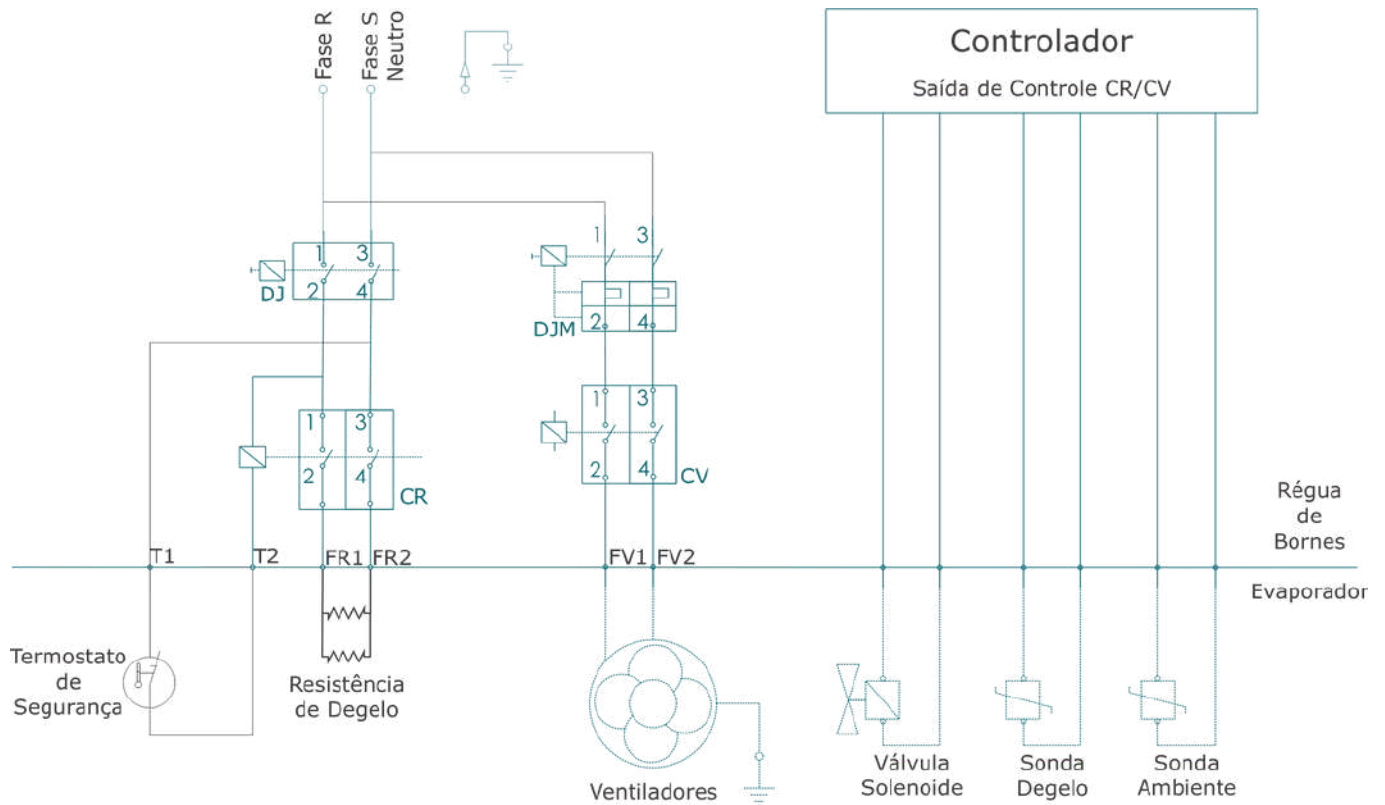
Fase R
Fase S
Neutro

Controlador
Saída de Controle CR/CV

1 3
DJ
2 4

1 3
DJM
2 4

1 3
2 4
CR

1 3
2 4
CV

Régua de Bornes

T1 T2 FR1 FR2 FV1 FV2

Evaporador

Termostato de Segurança

Resistência de Degelo

Ventiladores

Válvula Solenoide

Sonda Degelo

Sonda Ambiente